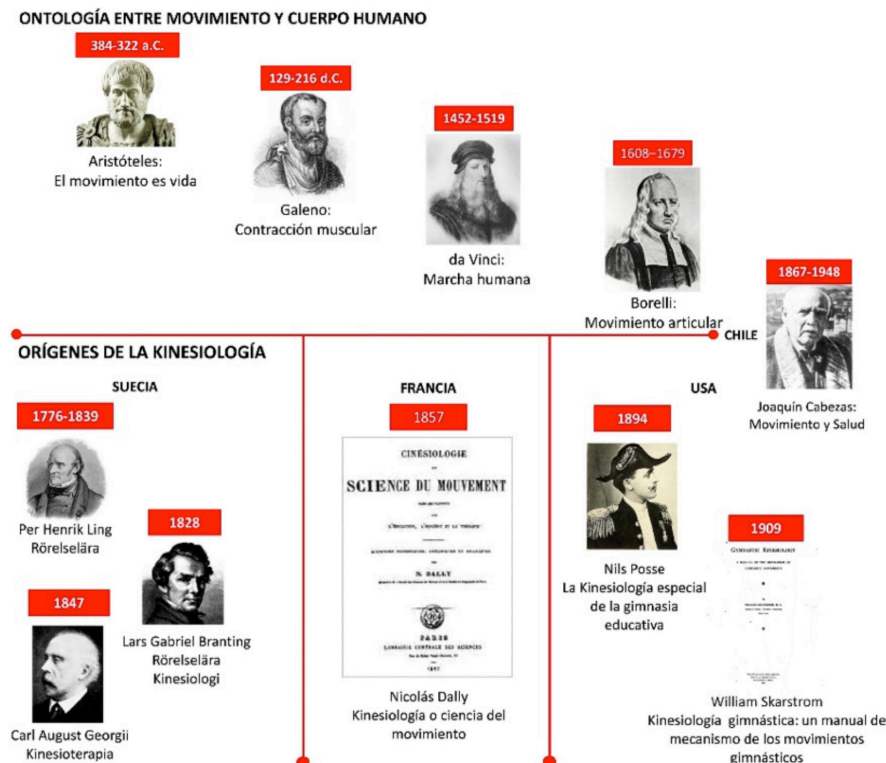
ONTOLOGÍA ENTRE MOVIMIENTO Y CUERPO HUMANO

384-322 a.C.
Aristóteles: El movimiento es vida

129-216 d.C.
Galeno: Contracción muscular

1452-1519
da Vinci: Marcha humana

1608–1679
Borelli: Movimiento articular

1867-1948
CHILE
Joaquín Cabezas: Movimiento y Salud

ORÍGENES DE LA KINESIOLOGÍA

SUECIA

1776-1839
Per Henrik Ling
Rörelselära

1828
Lars Gabriel Branting
Rörelselära
Kinesiologi

1847
Carl August Georgii
Kinesioterapia

FRANCIA

1857
CINÉSIOLOGIE
SCIENCE DU MOUVEMENT
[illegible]
N. DALLY
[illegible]
PARIS
LIBRAIRIE CENTRALE DES SCIENCES
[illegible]

Nicolás Dally
Kinesiología o ciencia del movimiento

USA

1894
Nils Posse
La Kinesiología especial de la gimnasia educativa

1909
GYMNASTIC KINESIOLOGY
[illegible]

William Skarstrom
Kinesiología gimnástica: un manual de mecanismo de los movimientos gimnásticos